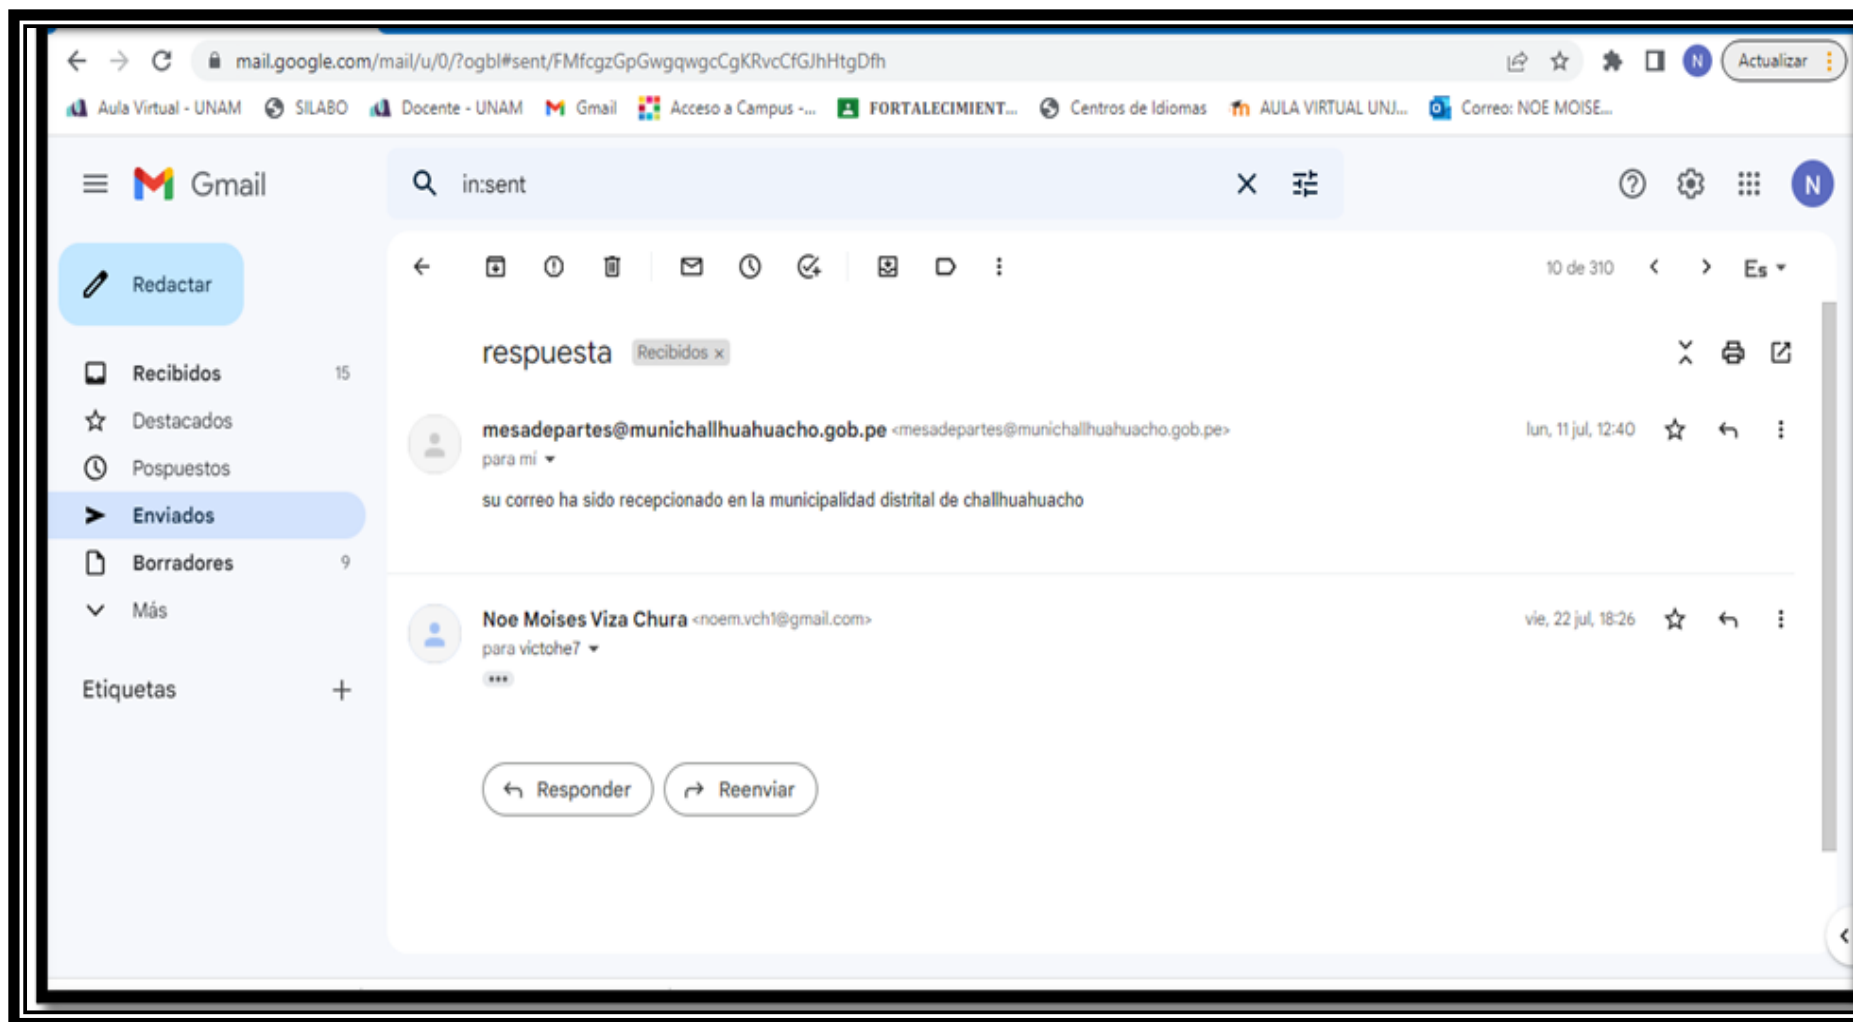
mail.google.com/mail/u/0/?ogbl#sent/FMfcgzGpGwgqwgcCgKRvcCfGJhHtgDfh

Actualizar

Aula Virtual - UNAM  SILABO  Docente - UNAM  Gmail  Acceso a Campus -...  FORTALECIMIENT...  Centros de Idiomas  AULA VIRTUAL UNJ...  Correo: NOE MOISE...

Gmail

in:sent

Redactar

Recibidos 15
Destacados
Pospuestos
Enviados
Borradores 9
Más

Etiquetas

10 de 310

Es

respuesta Recibidos ×

mesadepartes@munichallhuahuacho.gob.pe <mesadepartes@munichallhuahuacho.gob.pe>
para mí
lun, 11 jul, 12:40

su correo ha sido recepcionado en la municipalidad distrital de challhuahuacho

Noe Moises Viza Chura <noem.vch1@gmail.com>
para victohe7
vie, 22 jul, 18:26

Responder  Reenviar